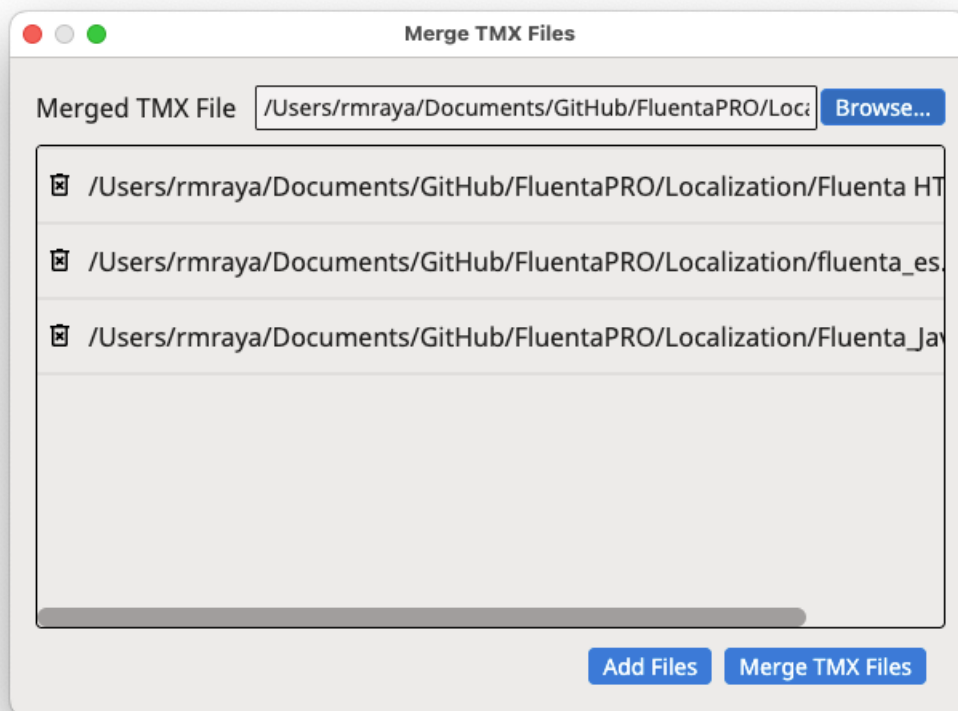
Merge TMX Files

Merged TMX File /Users/rmraya/Documents/GitHub/FluentaPRO/Loca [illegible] Browse...

/Users/rmraya/Documents/GitHub/FluentaPRO/Localization/Fluenta HT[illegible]

/Users/rmraya/Documents/GitHub/FluentaPRO/Localization/fluenta_es.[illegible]

/Users/rmraya/Documents/GitHub/FluentaPRO/Localization/Fluenta_Jav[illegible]

Add Files Merge TMX Files